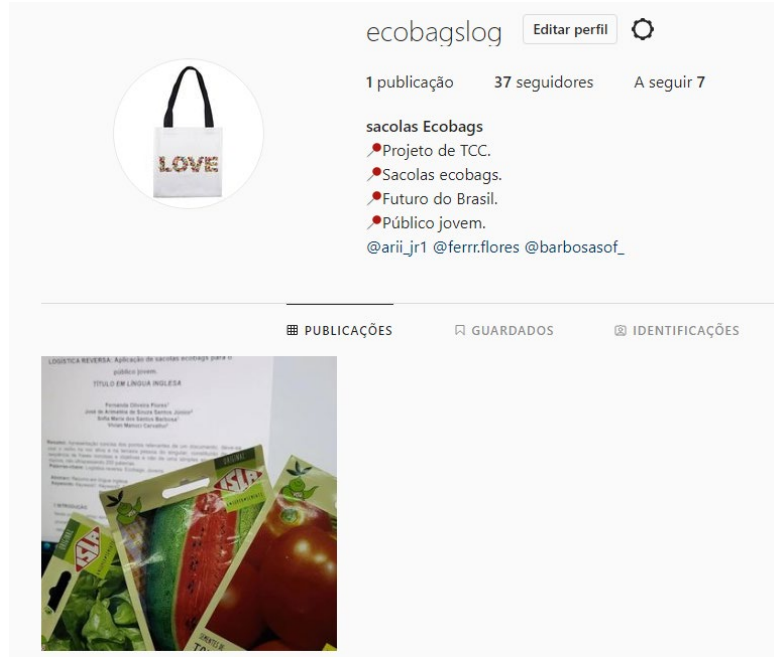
ecobagslog Editar perfil

1 publicação 37 seguidores A seguir 7

sacolas Ecobags
📍Projeto de TCC.
📍Sacolas ecobags.
📍Futuro do Brasil.
📍Público jovem.
@arii_jr1 @ferrr.flores @barbosasof_

LOVE

PUBLICAÇÕES GUARDADOS IDENTIFICAÇÕES

LOGÍSTICA REVERSA: Aplicação de sacolas ecobags para o público jovem.
TITULO EM LÍNGUA INGLESA
Fernanda Oliveira Flores
José de Arimatéia de Souza Santos Júnior
Sofia Maria dos Santos Barbosa
Vivian Matozo Carvalho
Resumo: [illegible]
Palavras-chave: Logística reversa. Ecobags. Jovens.
Abstract: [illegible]
Keywords: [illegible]
1 INTRODUÇÃO
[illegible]
ISLA
ISLA